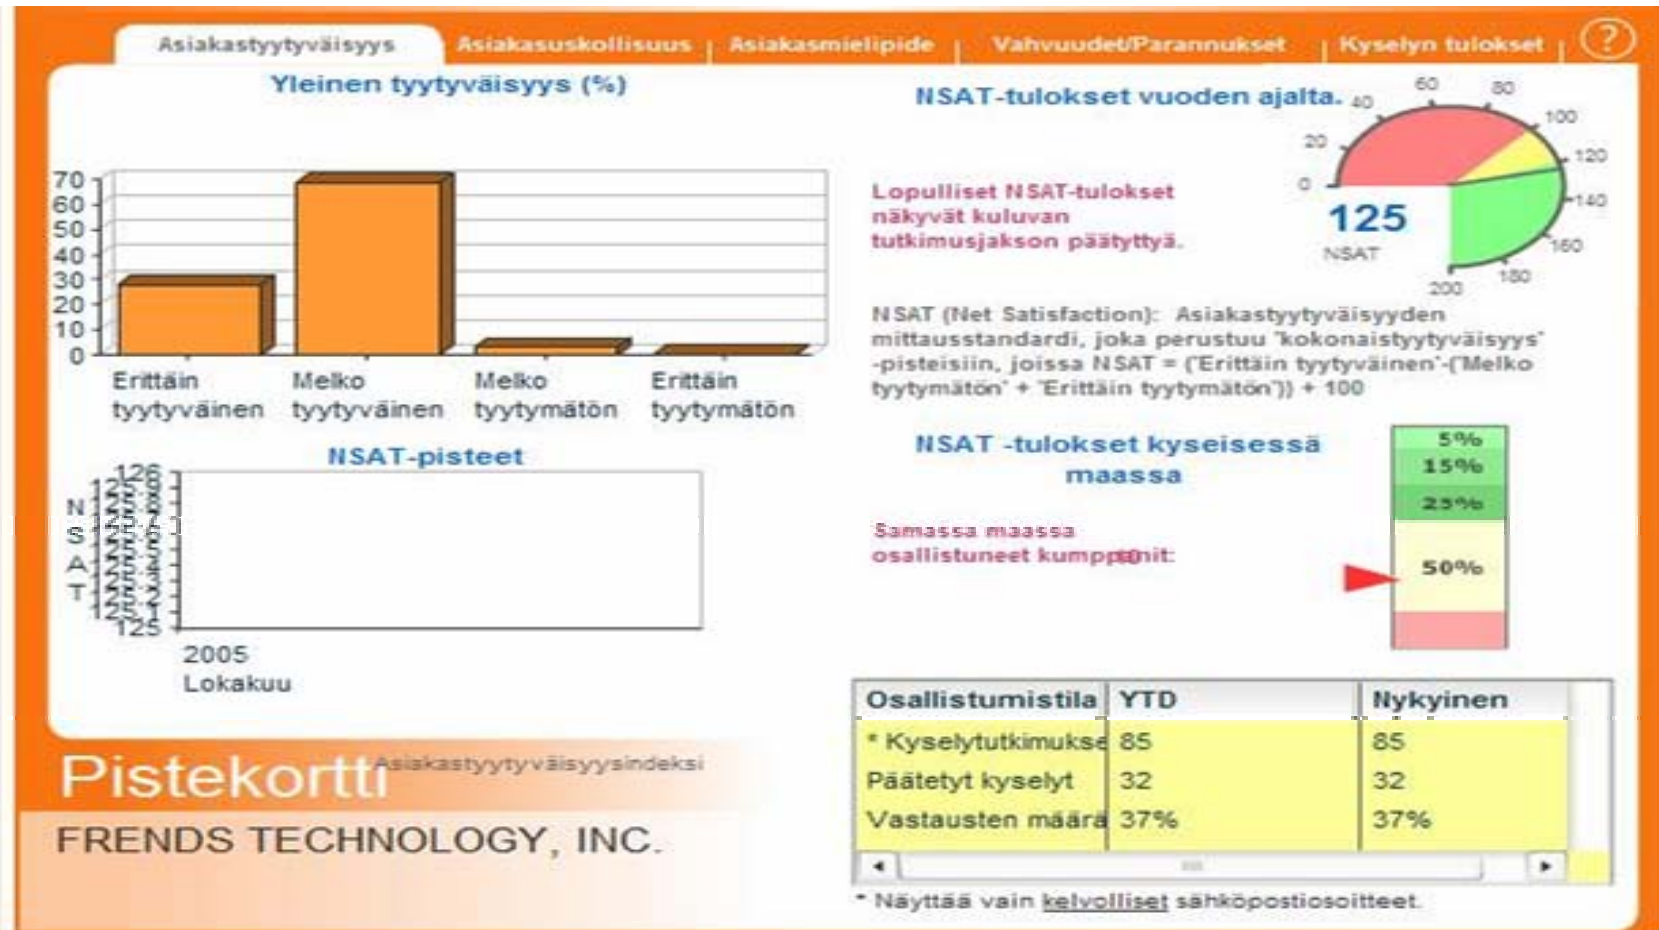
Asiakastyytyväisyys | Asiakasuskollisuus | Asiakasmielipide | Vahvuudet/Parannukset | Kyselyn tulokset | ?

Yleinen tyytyväisyys (%)

70
60
50
40
30
20
10
0

Erittäin tyytyväinen
Melko tyytyväinen
Melko tyytymätön
Erittäin tyytymätön

NSAT-pisteet

N
S
A
T

126
125
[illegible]
125

2005
Lokakuu

NSAT-tulokset vuoden ajalta.

0
20
40
60
80
100
120
140
160
180
200

125
NSAT

Lopulliset NSAT-tulokset näkyvät kuluvan tutkimusjakson päätyttyä.

NSAT (Net Satisfaction): Asiakastyytyväisyyden mittausstandardi, joka perustuu 'kokonaistyytyväisyys' -pisteisiin, joissa NSAT = ('Erittäin tyytyväinen'-('Melko tyytymätön' + 'Erittäin tyytymätön')) + 100

NSAT -tulokset kyseisessä maassa

Samassa maassa osallistuneet kumppanit:

5%
15%
25%
50%

| Osallistumistila | YTD | Nykyinen |
|---|---|---|
| * Kyselytutkimukse | 85 | 85 |
| Päätetyt kyselyt | 32 | 32 |
| Vastausten määrä | 37% | 37% |

* Näyttää vain kelvolliset sähköpostiosoitteet.

Pistekortti Asiakastyytyväisyysindeksi

FRENDS TECHNOLOGY, INC.